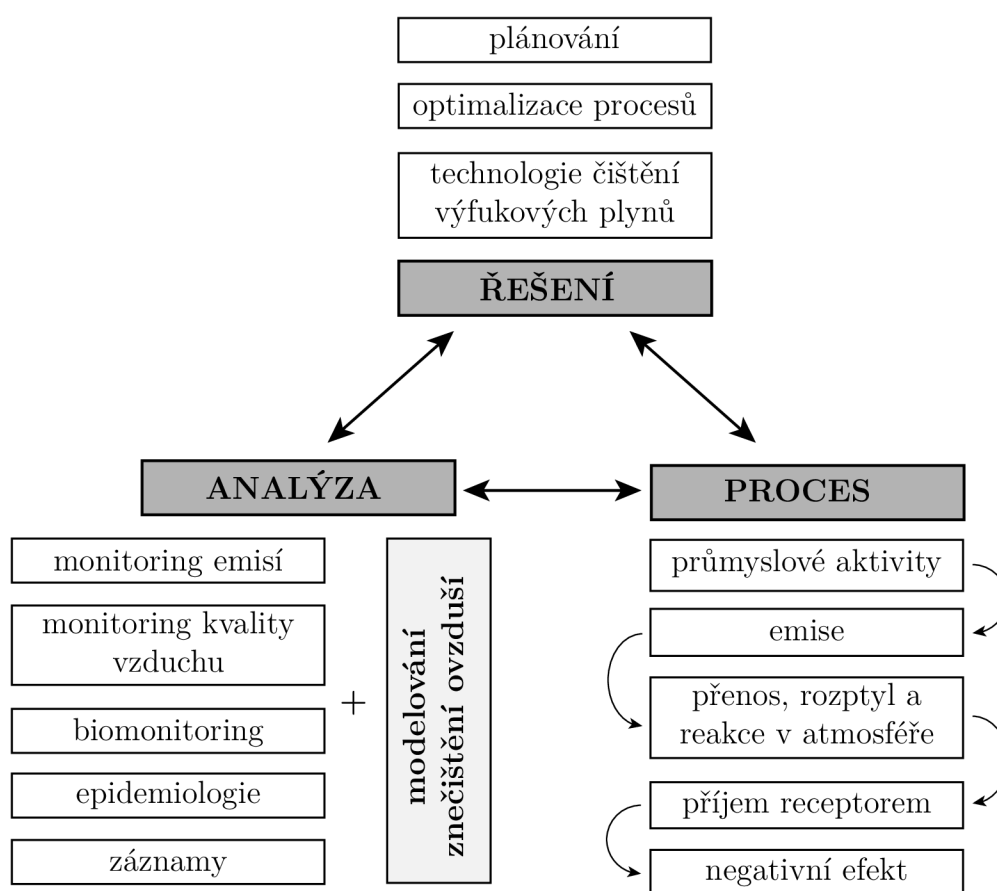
plánování

optimalizace procesů

technologie čištění výfukových plynů

ŘEŠENÍ

ANALÝZA

PROCES

monitoring emisí

monitoring kvality vzduchu

biomonitoring

epidemiologie

záznamy

+

modelování znečištění ovzduší

průmyslové aktivity

emise

přenos, rozptyl a reakce v atmosféře

příjem receptorem

negativní efekt